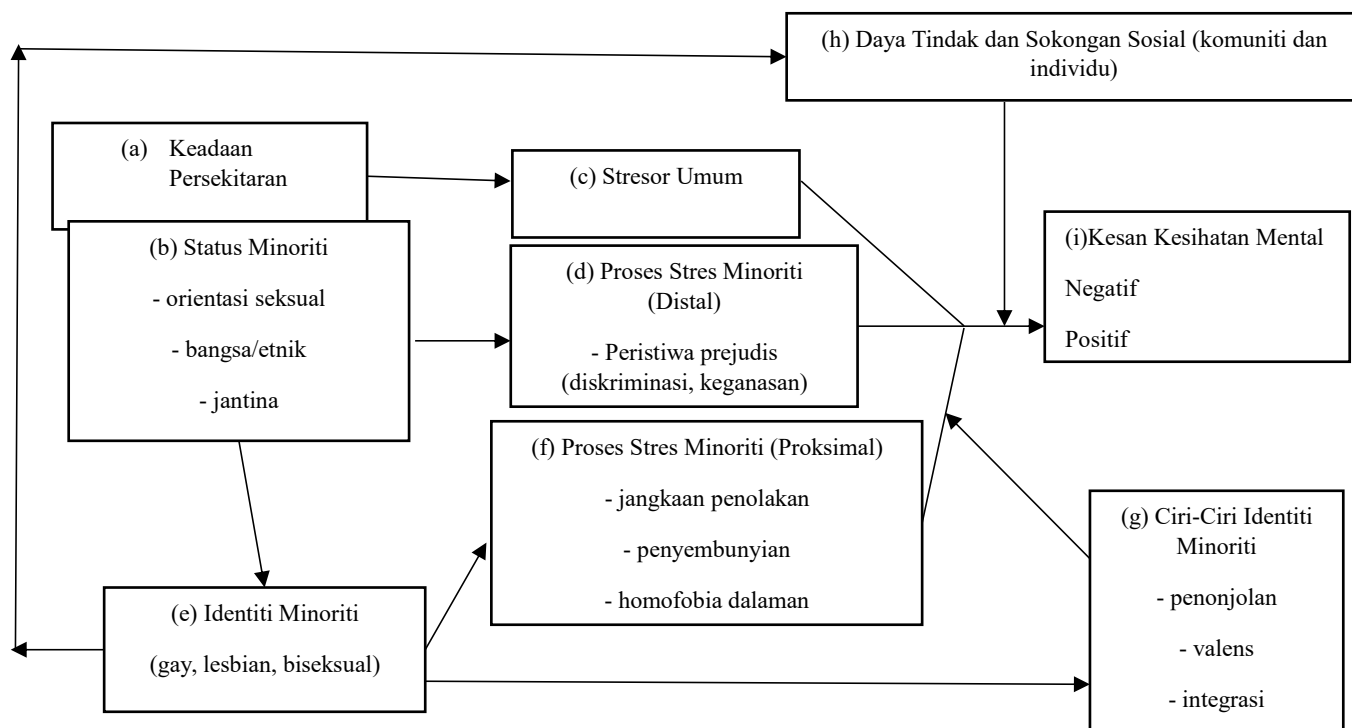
(h) Daya Tindak dan Sokongan Sosial (komuniti dan individu)

(a) Keadaan Persekitaran

(c) Stresor Umum

(b) Status Minoriti

- orientasi seksual

- bangsa/etnik

- jantina

(d) Proses Stres Minoriti (Distal)

- Peristiwa prejudis (diskriminasi, keganasan)

(i)Kesan Kesihatan Mental

Negatif

Positif

(f) Proses Stres Minoriti (Proksimal)

- jangkaan penolakan

- penyembunyian

- homofobia dalaman

(g) Ciri-Ciri Identiti Minoriti

- penonjolan

- valens

- integrasi

(e) Identiti Minoriti

(gay, lesbian, biseksual)